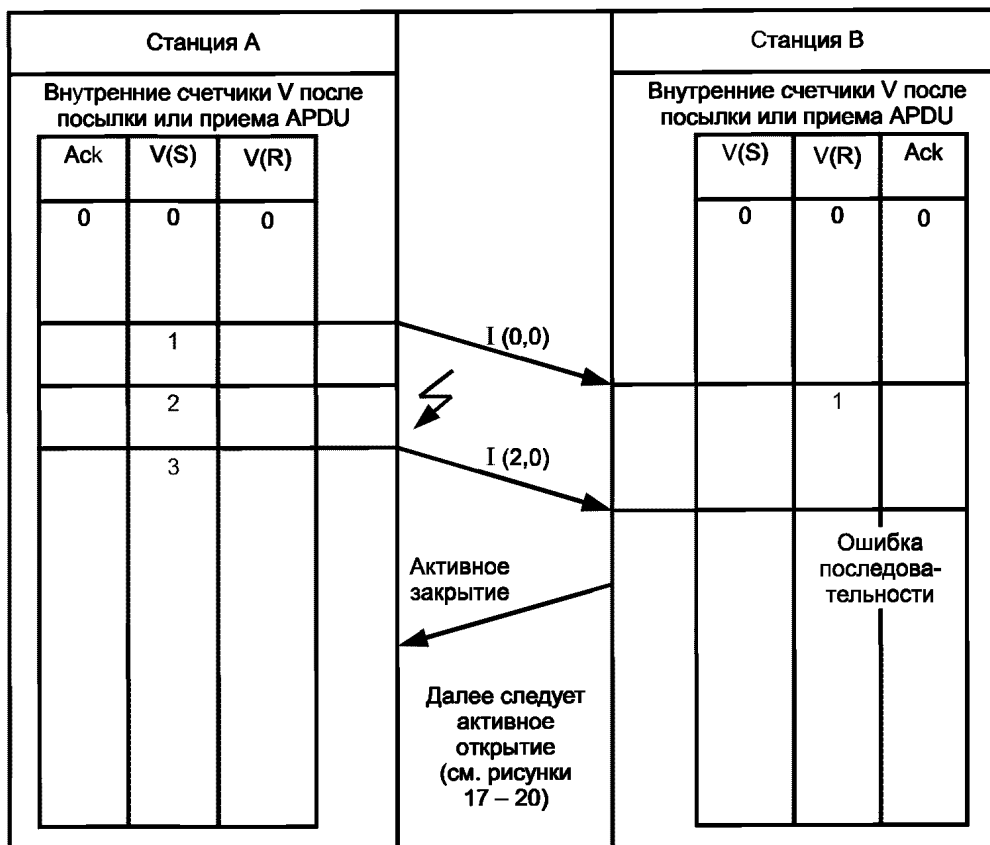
Станция А

Внутренние счетчики V после посылки или приема APDU

| Ack | V(S) | V(R) |
|---|---|---|
| 0 | 0 | 0 |
| | 1 | |
| | 2 | |
| | 3 | |

Станция В

Внутренние счетчики V после посылки или приема APDU

| V(S) | V(R) | Ack |
|---|---|---|
| 0 | 0 | 0 |
| | 1 | |

I (0,0)

I (2,0)

Ошибка последовательности

Активное закрытие

Далее следует активное открытие (см. рисунки 17 – 20)